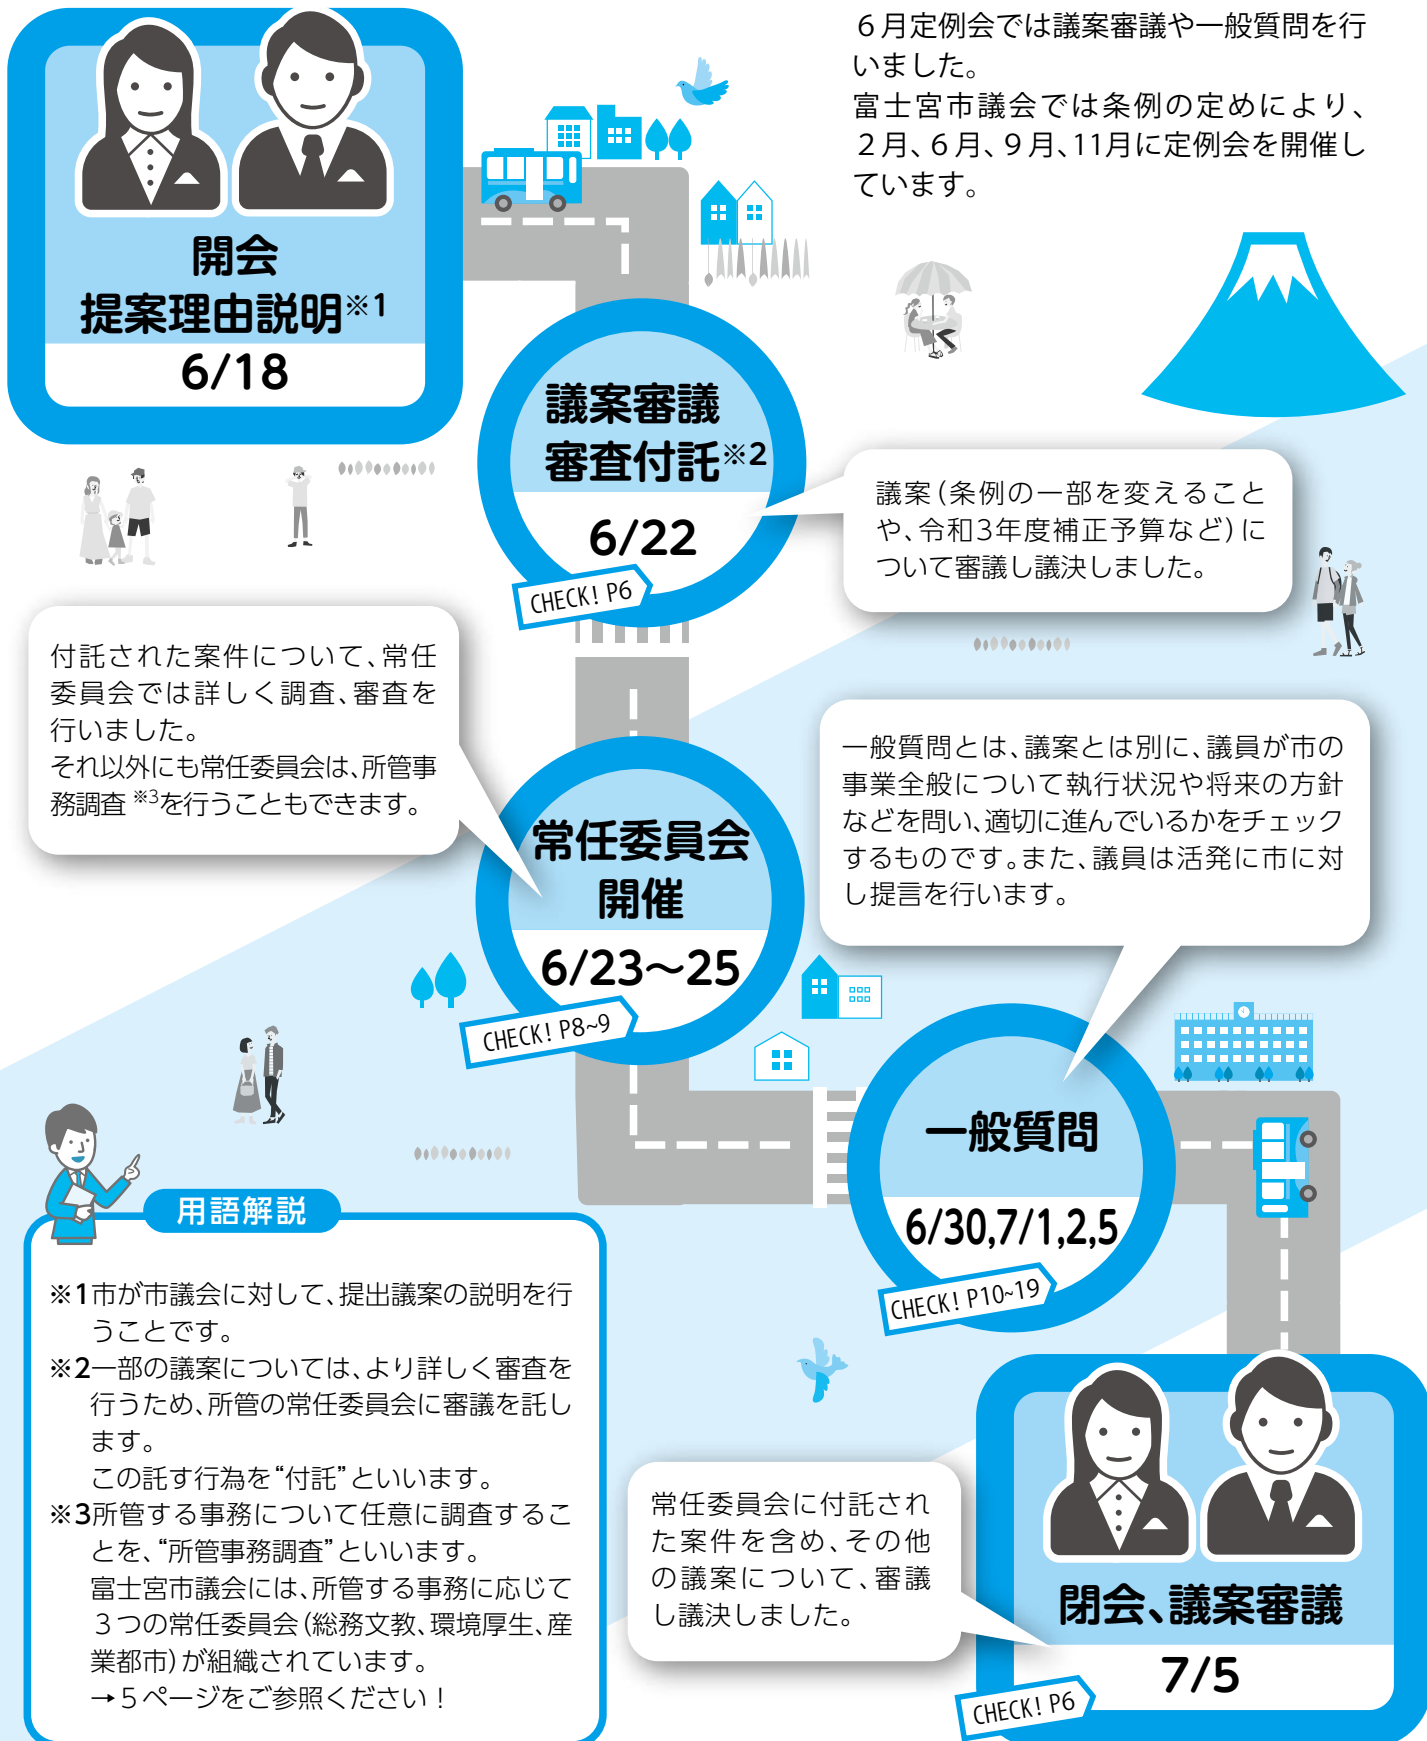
６月定例会では議案審議や一般質問を行いました。
富士宮市議会では条例の定めにより、２月、６月、９月、11月に定例会を開催しています。

開会
提案理由説明※1
6/18

議案審議
審査付託※2
6/22
CHECK! P6

議案（条例の一部を変えることや、令和3年度補正予算など）について審議し議決しました。

付託された案件について、常任委員会では詳しく調査、審査を行いました。
それ以外にも常任委員会は、所管事務調査※3を行うこともできます。

常任委員会
開催
6/23～25
CHECK! P8~9

一般質問とは、議案とは別に、議員が市の事業全般について執行状況や将来の方針などを問い、適切に進んでいるかをチェックするものです。また、議員は活発に市に対し提言を行います。

一般質問
6/30,7/1,2,5
CHECK! P10~19

用語解説
※1市が市議会に対して、提出議案の説明を行うことです。
※2一部の議案については、より詳しく審査を行うため、所管の常任委員会に審議を託します。
この託す行為を“付託”といいます。
※3所管する事務について任意に調査することを、“所管事務調査”といいます。
富士宮市議会には、所管する事務に応じて３つの常任委員会（総務文教、環境厚生、産業都市）が組織されています。
→５ページをご参照ください！

常任委員会に付託された案件を含め、その他の議案について、審議し議決しました。

閉会、議案審議
7/5
CHECK! P6